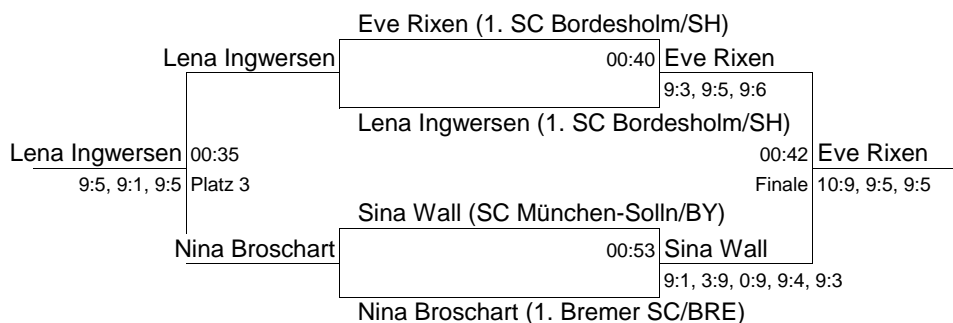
Eve Rixen (1. SC Bordesholm/SH)
Lena Ingwersen
00:40 Eve Rixen
9:3, 9:5, 9:6
Lena Ingwersen (1. SC Bordesholm/SH)
Lena Ingwersen 00:35
9:5, 9:1, 9:5 Platz 3
00:42 Eve Rixen
Finale 10:9, 9:5, 9:5
Sina Wall (SC München-Solln/BY)
Nina Broschart
00:53 Sina Wall
9:1, 3:9, 0:9, 9:4, 9:3
Nina Broschart (1. Bremer SC/BRE)